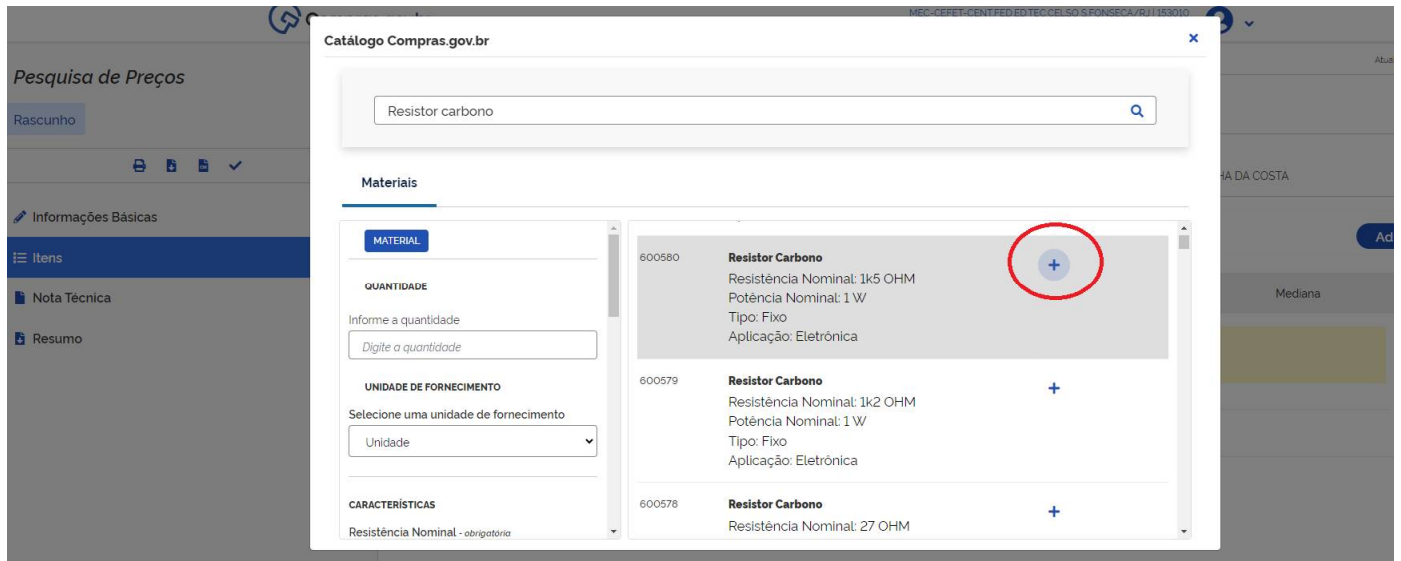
MEC-CEFET-CENT.FED.ED.TEC.CELSO S.FONSECA/RJ | 153010

Pesquisa de Preços

Rascunho

Informações Básicas

Itens

Nota Técnica

Resumo

Atua

HA DA COSTA

Ad

Mediana

Catálogo Compras.gov.br

×

Resistor carbono

Materiais

MATERIAL

QUANTIDADE

Informe a quantidade

Digite a quantidade

UNIDADE DE FORNECIMENTO

Selecione uma unidade de fornecimento

Unidade

CARACTERÍSTICAS

Resistência Nominal - obrigatória

600580 Resistor Carbono
Resistência Nominal: 1k5 OHM
Potência Nominal: 1 W
Tipo: Fixo
Aplicação: Eletrônica

+

600579 Resistor Carbono
Resistência Nominal: 1k2 OHM
Potência Nominal: 1 W
Tipo: Fixo
Aplicação: Eletrônica

+

600578 Resistor Carbono
Resistência Nominal: 27 OHM

+